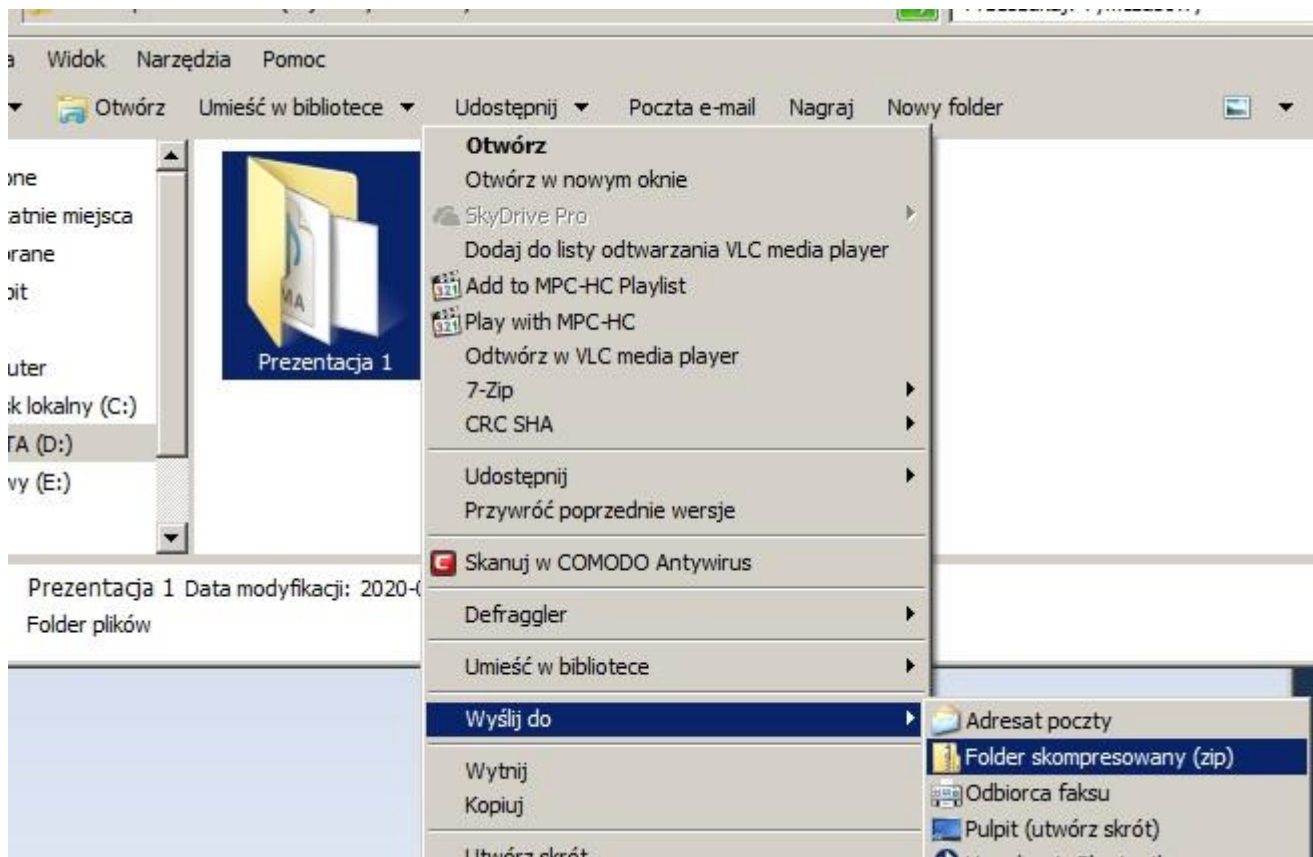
a Widok Narzędzia Pomoc

Otwórz Umieść w bibliotece ▼ Udostępnij ▼ Poczta e-mail Nagraj Nowy folder

ne
atnie miejsca
rane
oit

uter
k lokalny (C:)
TA (D:)
vy (E:)

Prezentacja 1

Otwórz
Otwórz w nowym oknie
SkyDrive Pro
Dodaj do listy odtwarzania VLC media player
Add to MPC-HC Playlist
Play with MPC-HC
Odtwórz w VLC media player
7-Zip
CRC SHA
Udostępnij
Przywróć poprzednie wersje
Skanuj w COMODO Antywirus
Defraggler
Umieść w bibliotece
Wyślij do
Wytnij
Kopiuj
Utwórz skrót

Adresat poczty
Folder skompresowany (zip)
Odbiorca faksu
Pulpit (utwórz skrót)

Prezentacja 1 Data modyfikacji: 2020-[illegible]
Folder plików